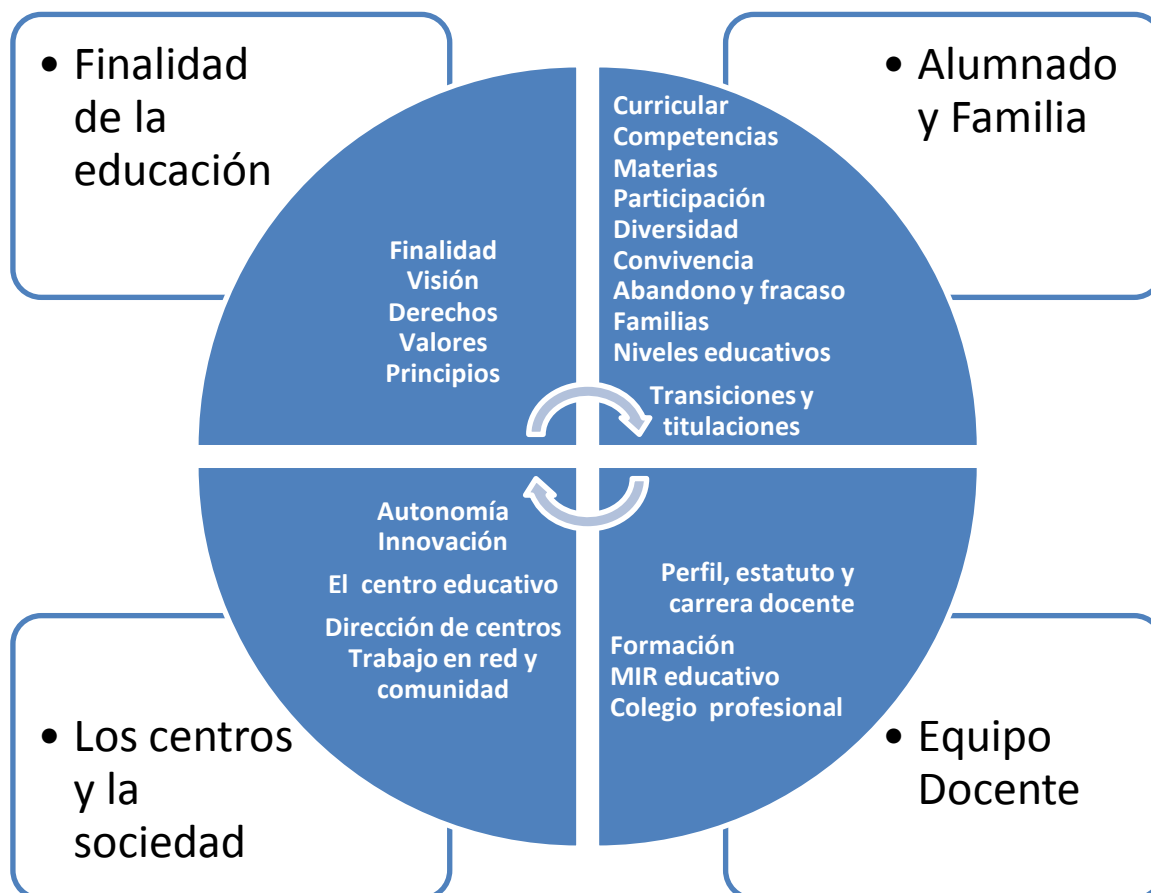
• Finalidad de la educación

Finalidad
Visión
Derechos
Valores
Principios

• Alumnado y Familia

Curricular
Competencias
Materias
Participación
Diversidad
Convivencia
Abandono y fracaso
Familias
Niveles educativos
Transiciones y titulaciones

Autonomía
Innovación
El centro educativo
Dirección de centros
Trabajo en red y comunidad

• Los centros y la sociedad

Perfil, estatuto y carrera docente
Formación
MIR educativo
Colegio profesional

• Equipo Docente